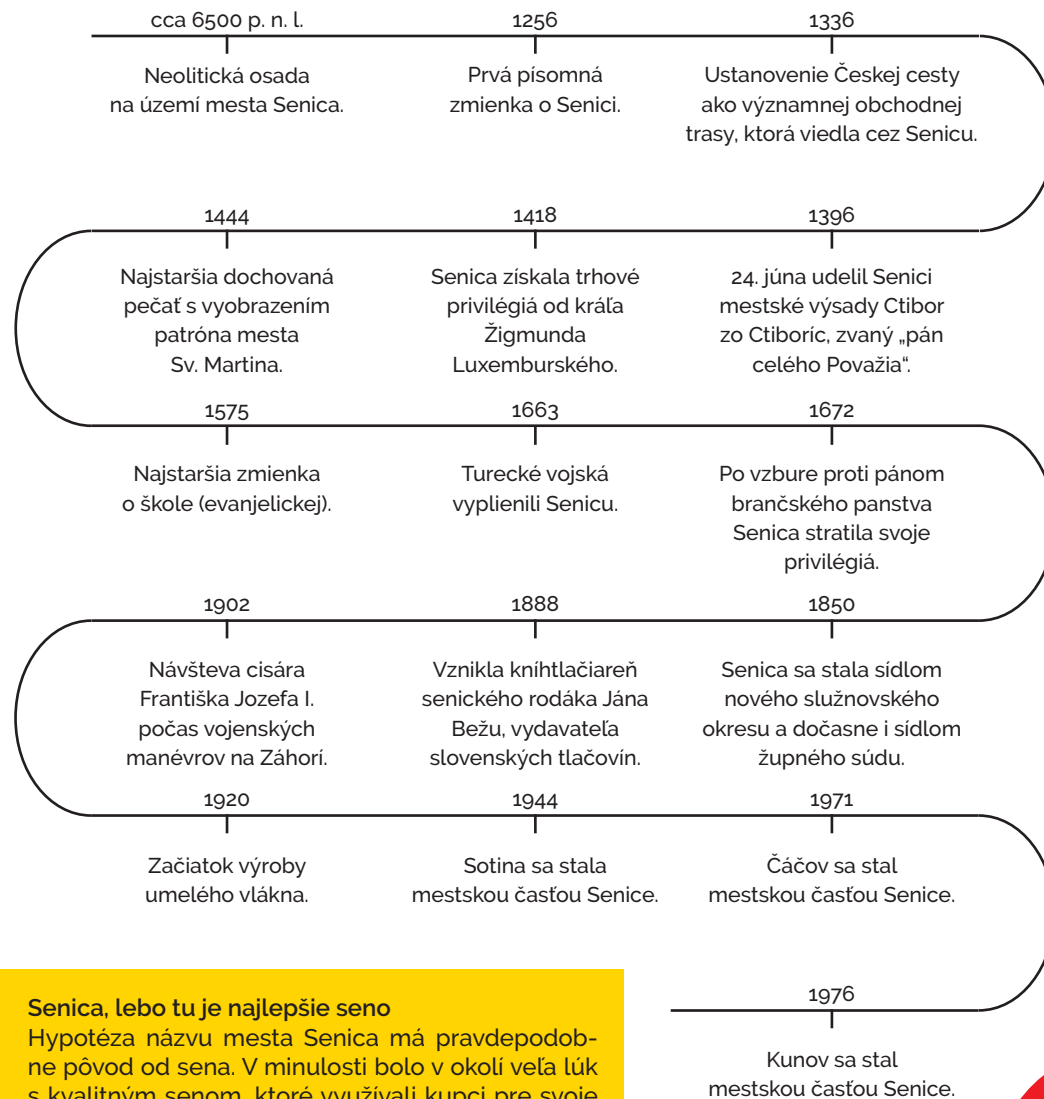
cca 6500 p. n. l.

Neolitická osada na území mesta Senica.

1256

Prvá písomná zmienka o Senici.

1336

Ustanovenie Českej cesty ako významnej obchodnej trasy, ktorá viedla cez Senicu.

1444

Najstaršia dochovaná pečať s vyobrazením patróna mesta Sv. Martina.

1418

Senica získala trhové privilégiá od kráľa Žigmunda Luxemburského.

1396

24. júna udelil Senici mestské výsady Ctibor zo Ctiboríc, zvaný „pán celého Považia".

1575

Najstaršia zmienka o škole (evanjelickej).

1663

Turecké vojská vyplienili Senicu.

1672

Po vzbure proti pánom brančského panstva Senica stratila svoje privilégiá.

1902

Návšteva cisára Františka Jozefa I. počas vojenských manévrov na Záhorí.

1888

Vznikla kníhtlačiareň senického rodáka Jána Bežu, vydavateľa slovenských tlačovín.

1850

Senica sa stala sídlom nového slúžnovského okresu a dočasne i sídlom župného súdu.

1920

Začiatok výroby umelého vlákna.

1944

Sotina sa stala mestskou časťou Senice.

1971

Čáčov sa stal mestskou časťou Senice.

Senica, lebo tu je najlepšie seno
Hypotéza názvu mesta Senica má pravdepodobne pôvod od sena. V minulosti bolo v okolí veľa lúk s kvalitným senom, ktoré využívali kupci pre svoje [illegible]

1976

Kunov sa stal mestskou časťou Senice.